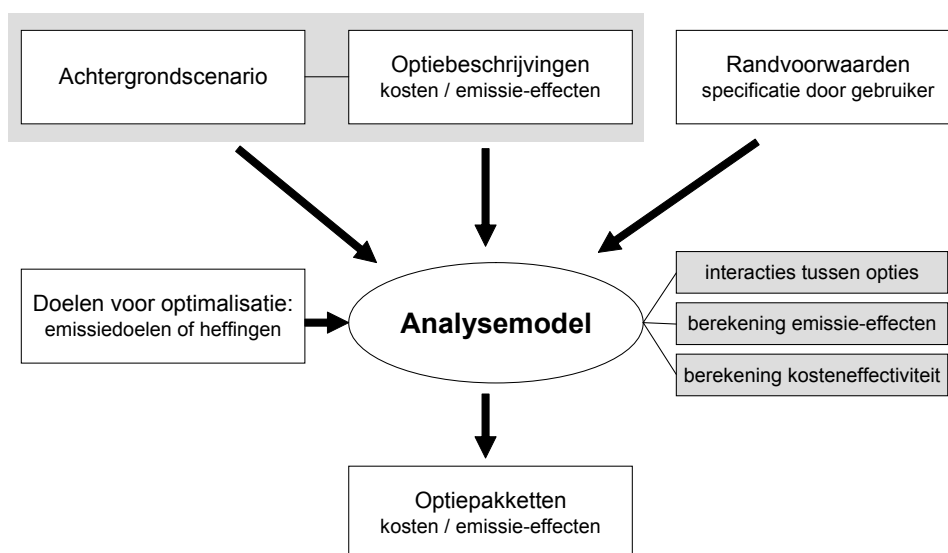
Achtergrondscenario

Optiebeschrijvingen
kosten / emissie-effecten

Randvoorwaarden
specificatie door gebruiker

Doelen voor optimalisatie:
emissiedoelen of heffingen

Analysemodel

interacties tussen opties

berekening emissie-effecten

berekening kosteneffectiviteit

Optiepakketten
kosten / emissie-effecten